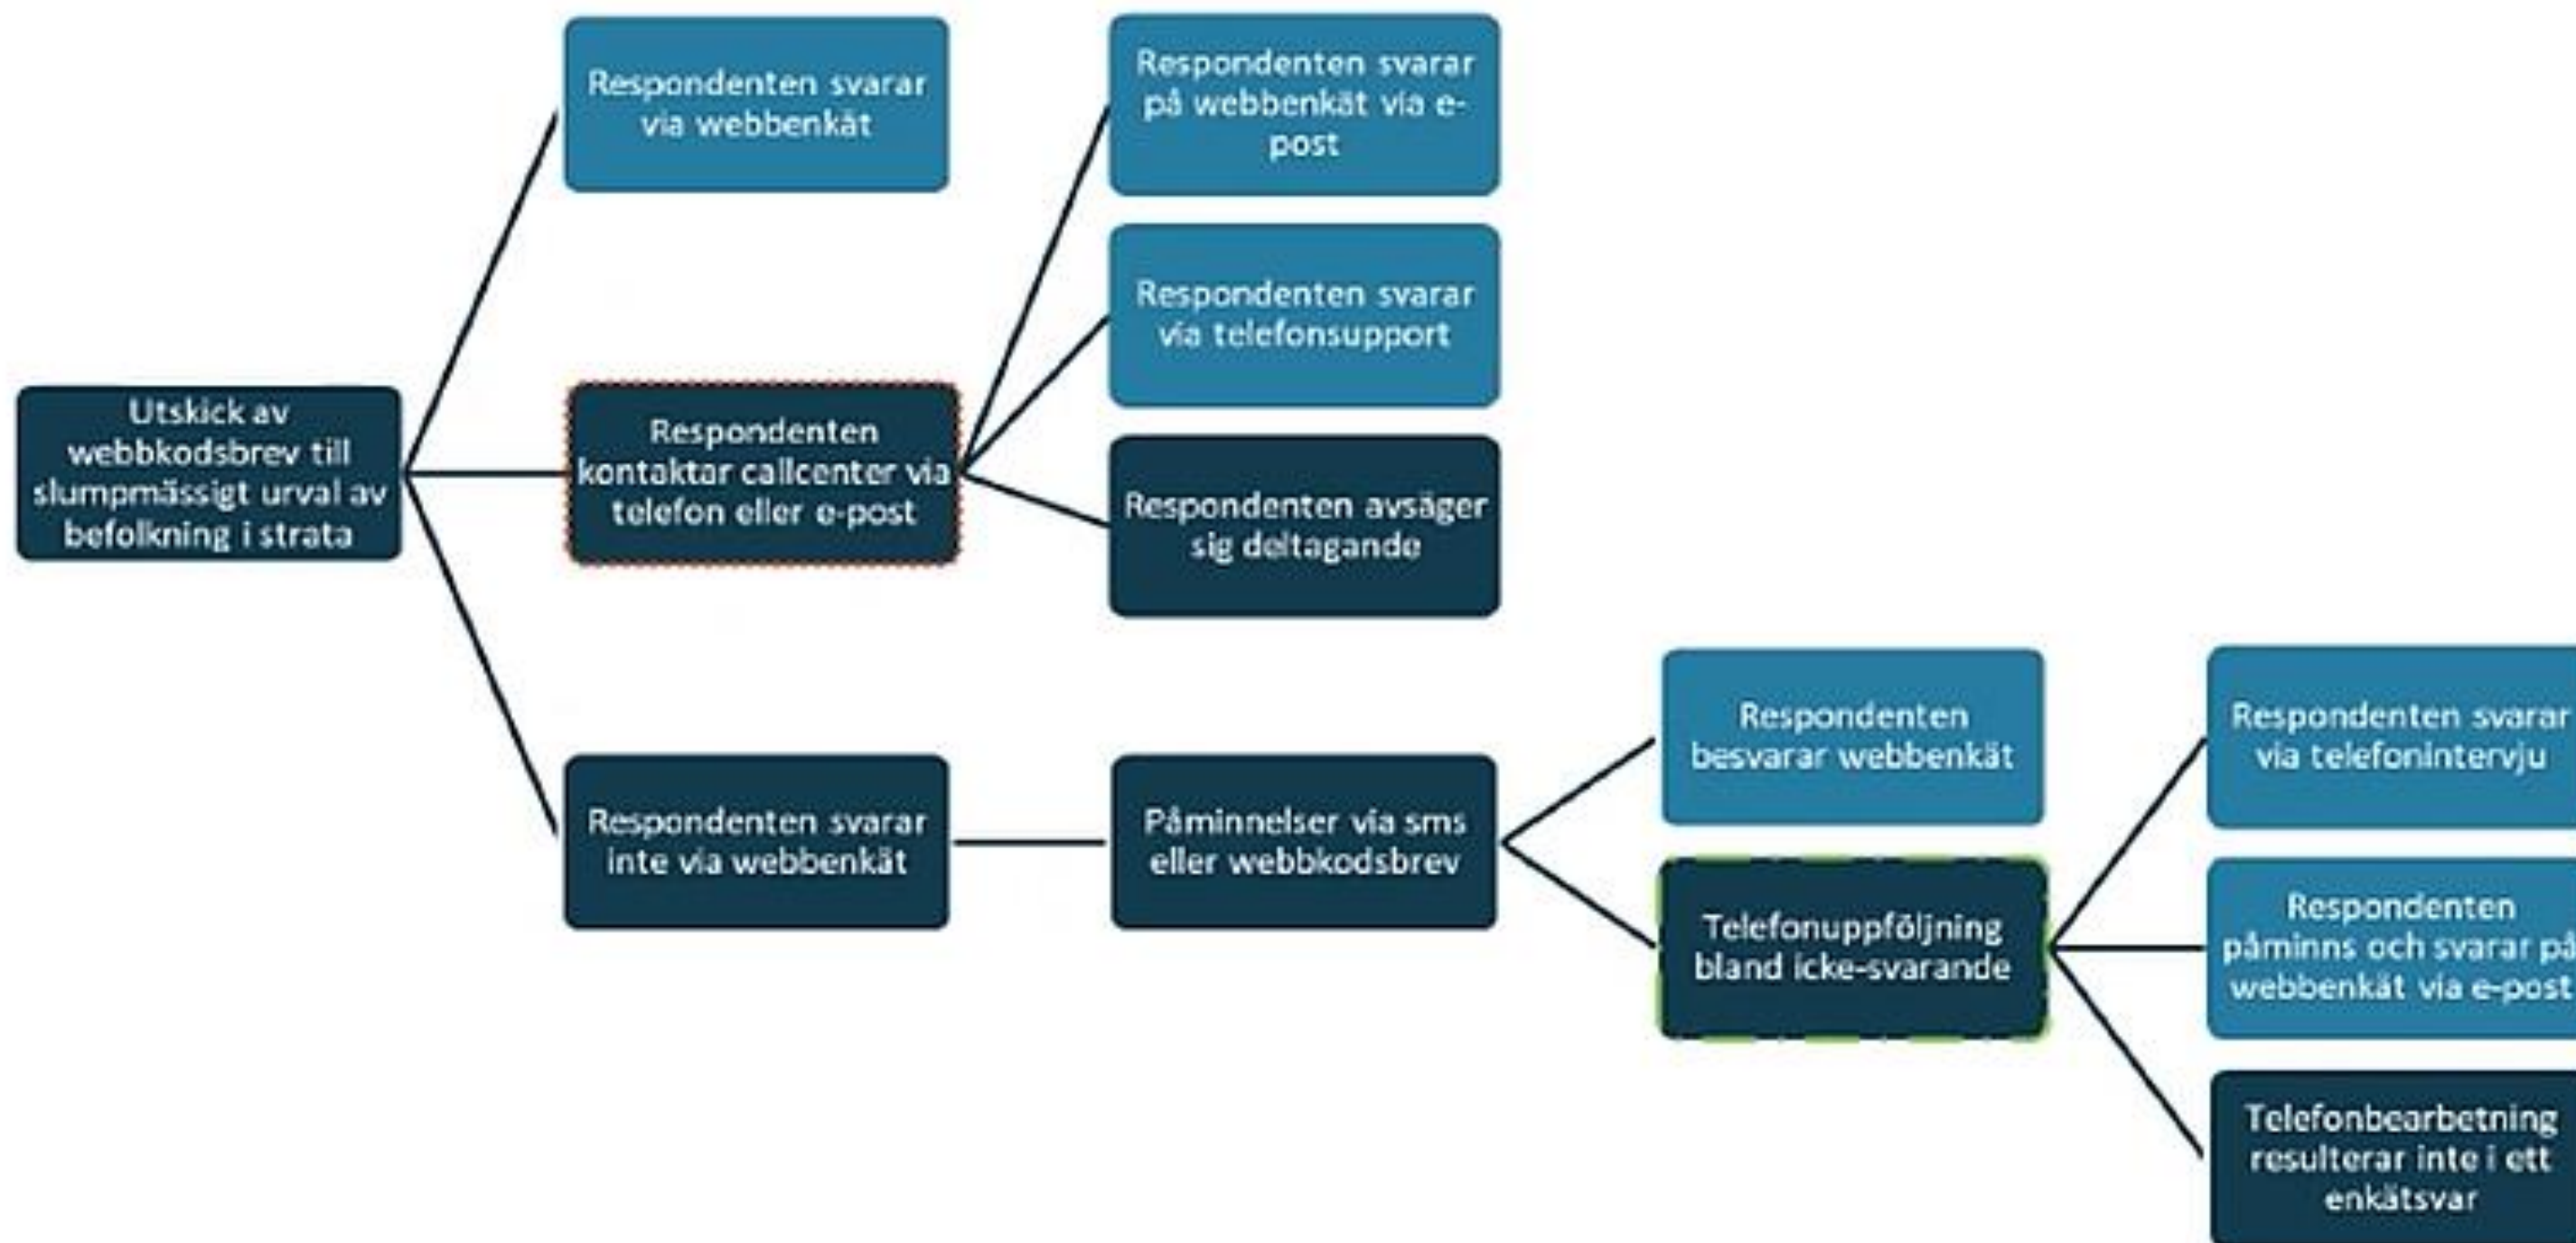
Utskick av webbkodsbrev till slumpmässigt urval av befolkning i strata

Respondenten svarar via webbenkät

Respondenten kontaktar callcenter via telefon eller e-post

Respondenten svarar inte via webbenkät

Respondenten svarar på webbenkät via e-post

Respondenten svarar via telefonsupport

Respondenten avsäger sig deltagande

Påminnelser via sms eller webbkodsbrev

Respondenten besvarar webbenkät

Telefonuppföljning bland icke-svarande

Respondenten svarar via telefonintervju

Respondenten påminns och svarar på webbenkät via e-post

Telefonbearbetning resulterar inte i ett enkätsvar